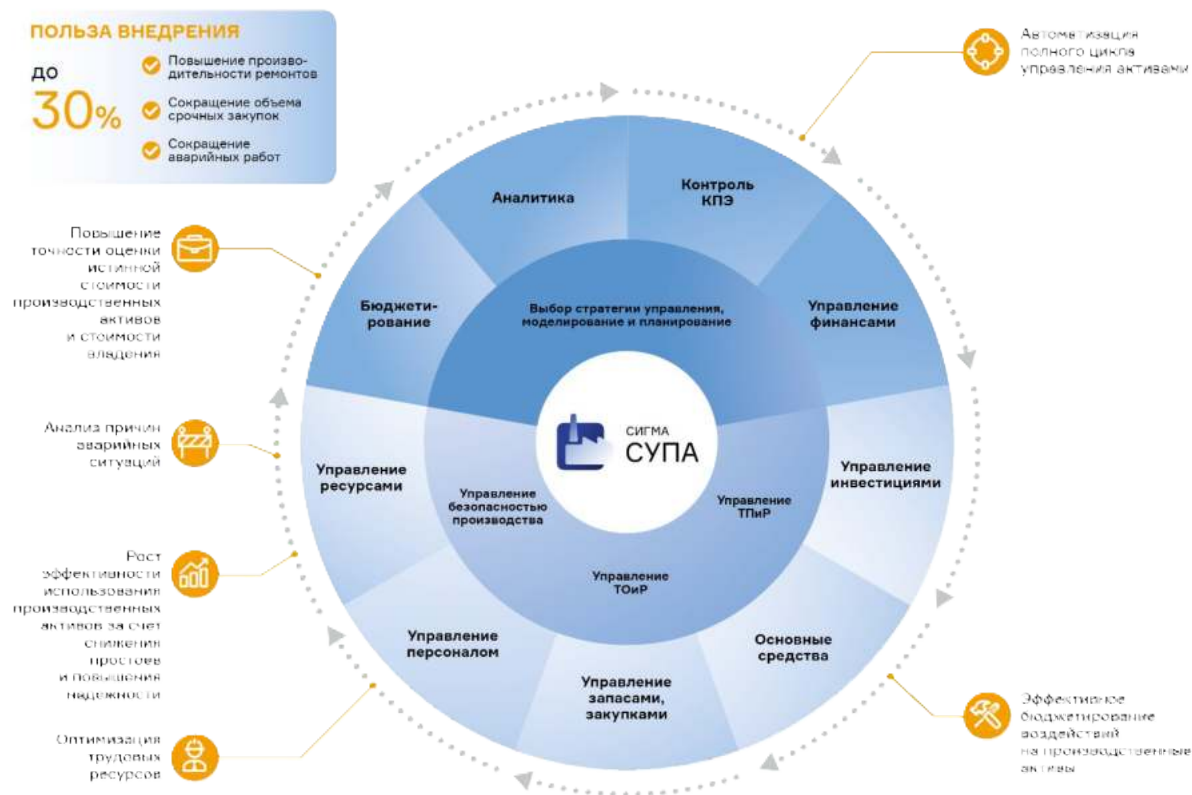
ПОЛЬЗА ВНЕДРЕНИЯ

ДО
30%

Повышение производительности ремонтов

Сокращение объема срочных закупок

Сокращение аварийных работ

Автоматизация полного цикла управления активами

Повышение точности оценки истинной стоимости производственных активов и стоимости владения

Анализ причин аварийных ситуаций

Рост эффективности использования производственных активов за счет снижения простоев и повышения надежности

Оптимизация трудовых ресурсов

Эффективное бюджетирование воздействий на производственные активы

Аналитика

Контроль КПЭ

Управление финансами

Бюджетирование

Выбор стратегии управления, моделирование и планирование

СИГМА
СУПА

Управление ресурсами

Управление безопасностью производства

Управление ТПиР

Управление инвестициями

Управление ТОиР

Управление персоналом

Основные средства

Управление запасами, закупками